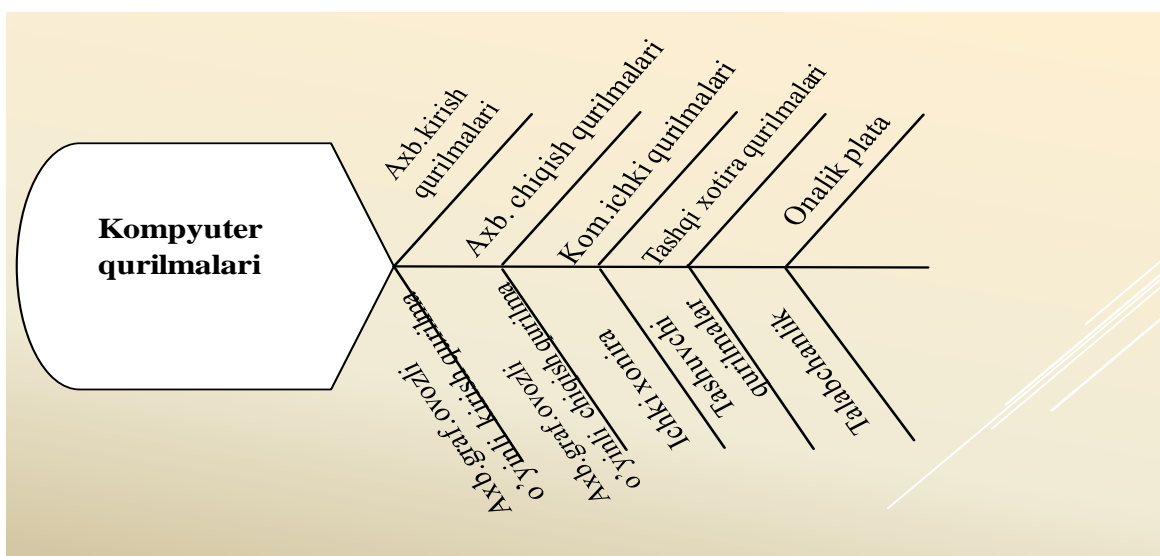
Kompyuter qurilmalari

Axb.kirish qurilmalari

Axb. chiqish qurilmalari

Kom.ichki qurilmalari

Tashqi xotira qurilmalari

Onalik plata

Axb.graf.ovozli o'yinli kirish qurilma

Axb.graf.ovozli o'yinli chiqish qurilma

Ichki xonira

Tashuvchi qurilmalar

Talabchanlik